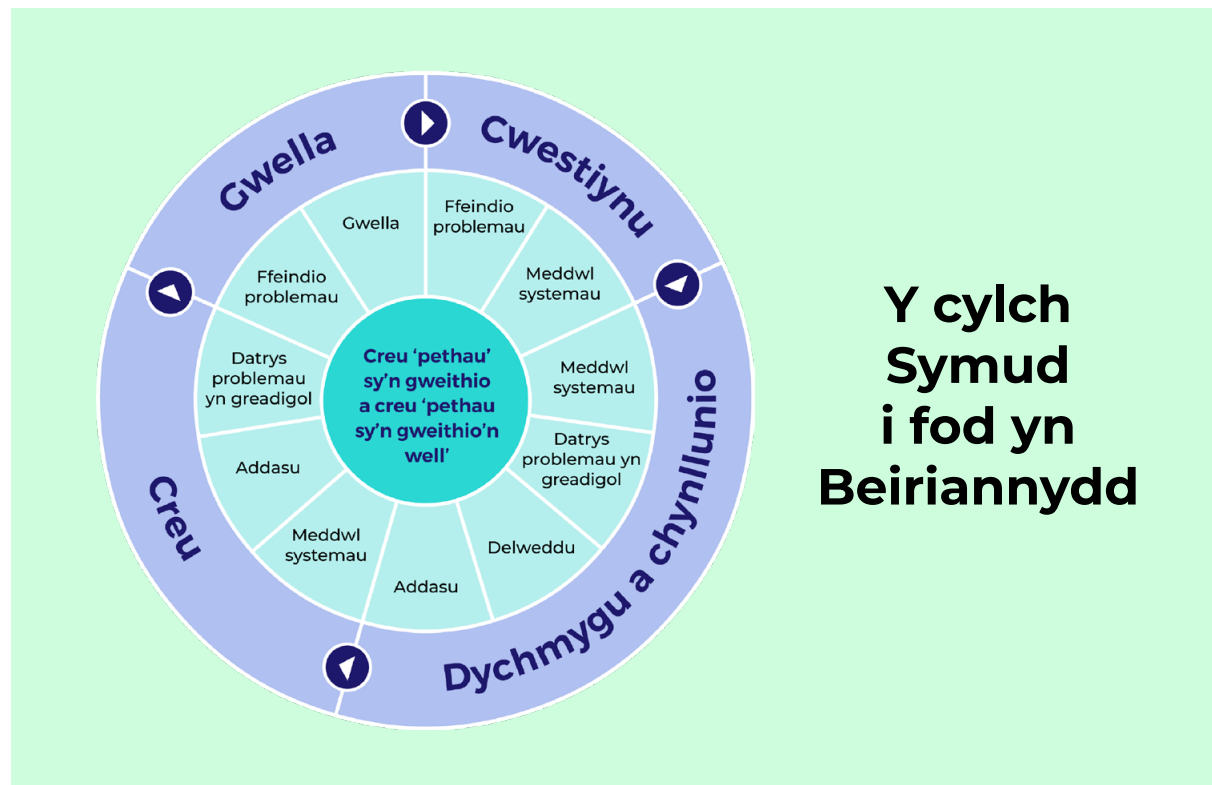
Gwella

Cwestiynu

Dychmygu a chynllunio

Creu

Gwella

Ffeindio problemau

Meddwl systemau

Meddwl systemau

Datrys problemau yn greadigol

Delweddu

Addasu

Meddwl systemau

Addasu

Datrys problemau yn greadigol

Ffeindio problemau

Creu 'pethau' sy'n gweithio a creu 'pethau sy'n gweithio'n well'

Y cylch Symud i fod yn Beiriannydd